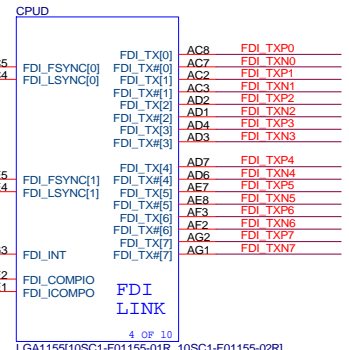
CPUD

5
4
FDI_FSYNC[0]
FDI_LSYNC[0]

5
4
FDI_FSYNC[1]
FDI_LSYNC[1]

3
FDI_INT

2
1
FDI_COMPIO
FDI_ICOMPO

FDI_TX[0]
FDI_TX#[0]
FDI_TX[1]
FDI_TX#[1]
FDI_TX[2]
FDI_TX#[2]
FDI_TX[3]
FDI_TX#[3]

FDI_TX[4]
FDI_TX#[4]
FDI_TX[5]
FDI_TX#[5]
FDI_TX[6]
FDI_TX#[6]
FDI_TX[7]
FDI_TX#[7]

AC8 FDI_TXP0
AC7 FDI_TXN0
AC2 FDI_TXP1
AC3 FDI_TXN1
AD2 FDI_TXP2
AD1 FDI_TXN2
AD4 FDI_TXP3
AD3 FDI_TXN3

AD7 FDI_TXP4
AD6 FDI_TXN4
AE7 FDI_TXP5
AE8 FDI_TXN5
AF3 FDI_TXP6
AF2 FDI_TXN6
AG2 FDI_TXP7
AG1 FDI_TXN7

FDI
LINK

4 OF 10

LGA1155[10SC1-E01155-01R_10SC1-E01155-02R]